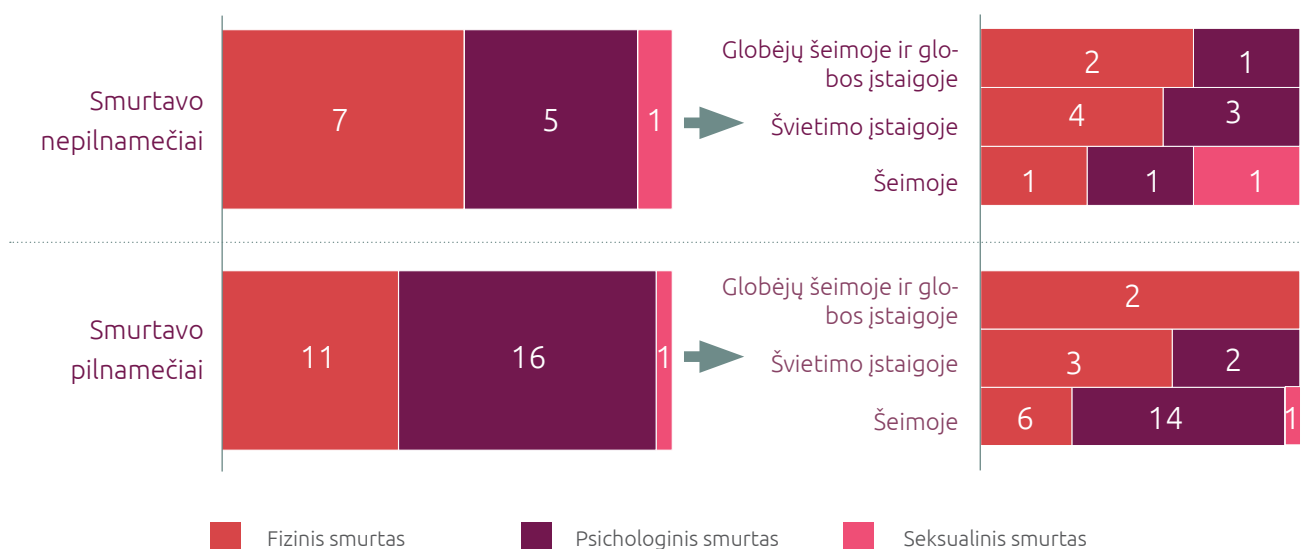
Smurtavo nepilnamečiai

7 5 1

Globėjų šeimoje ir globos įstaigoje 2 1

Švietimo įstaigoje 4 3

Šeimoje 1 1 1

Smurtavo pilnamečiai

11 16 1

Globėjų šeimoje ir globos įstaigoje 2

Švietimo įstaigoje 3 2

Šeimoje 6 14 1

Fizinis smurtas

Psichologinis smurtas

Seksualinis smurtas